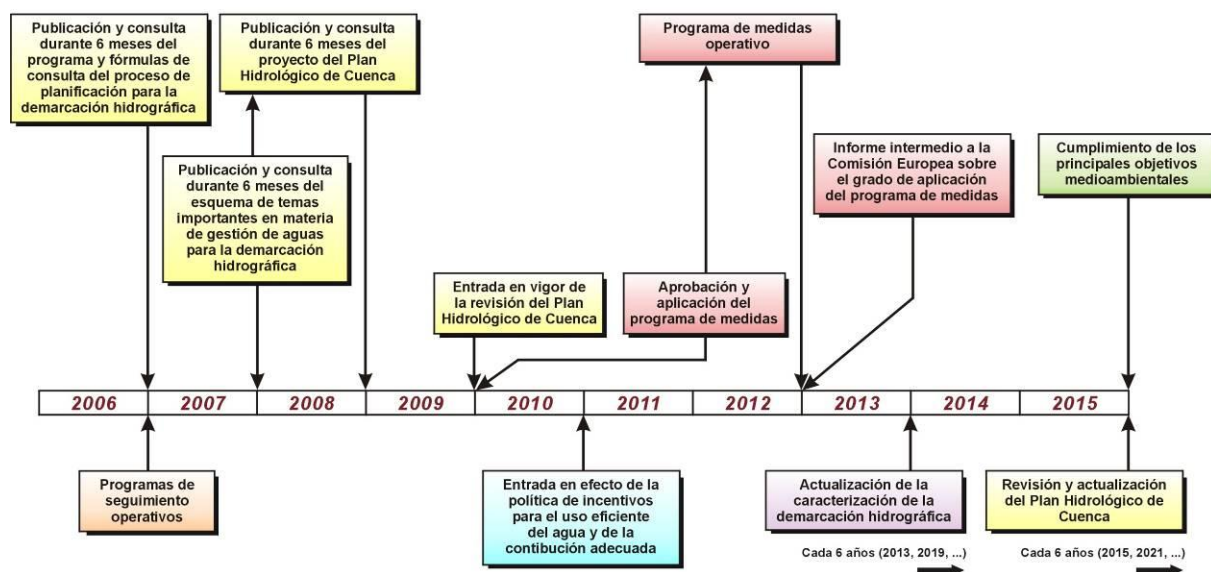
Publicación y consulta durante 6 meses del programa y fórmulas de consulta del proceso de planificación para la demarcación hidrográfica

Publicación y consulta durante 6 meses del proyecto del Plan Hidrológico de Cuenca

Programa de medidas operativo

Publicación y consulta durante 6 meses del esquema de temas importantes en materia de gestión de aguas para la demarcación hidrográfica

Informe intermedio a la Comisión Europea sobre el grado de aplicación del programa de medidas

Cumplimiento de los principales objetivos medioambientales

Entrada en vigor de la revisión del Plan Hidrológico de Cuenca

Aprobación y aplicación del programa de medidas

| 2006 | 2007 | 2008 | 2009 | 2010 | 2011 | 2012 | 2013 | 2014 | 2015 |
|---|---|---|---|---|---|---|---|---|---|

Programas de seguimiento operativos

Entrada en efecto de la política de incentivos para el uso eficiente del agua y de la contibución adecuada

Actualización de la caracterización de la demarcación hidrográfica

Cada 6 años (2013, 2019, ...)

Revisión y actualización del Plan Hidrológico de Cuenca

Cada 6 años (2015, 2021, ...)